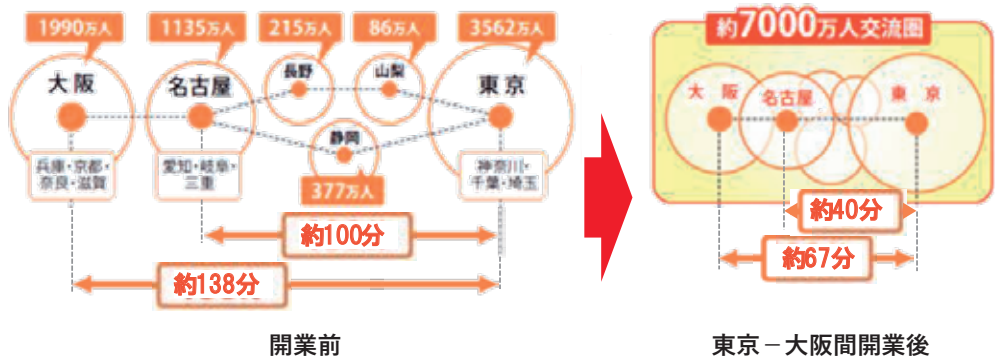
1990万人
1135万人
215万人
86万人
3562万人

大阪
名古屋
長野
山梨
東京
静岡

兵庫・京都・奈良・滋賀
愛知・岐阜・三重
神奈川・千葉・埼玉

377万人

約100分
約138分

開業前

約7000万人交流圏

大阪
名古屋
東京

約40分
約67分

東京－大阪間開業後